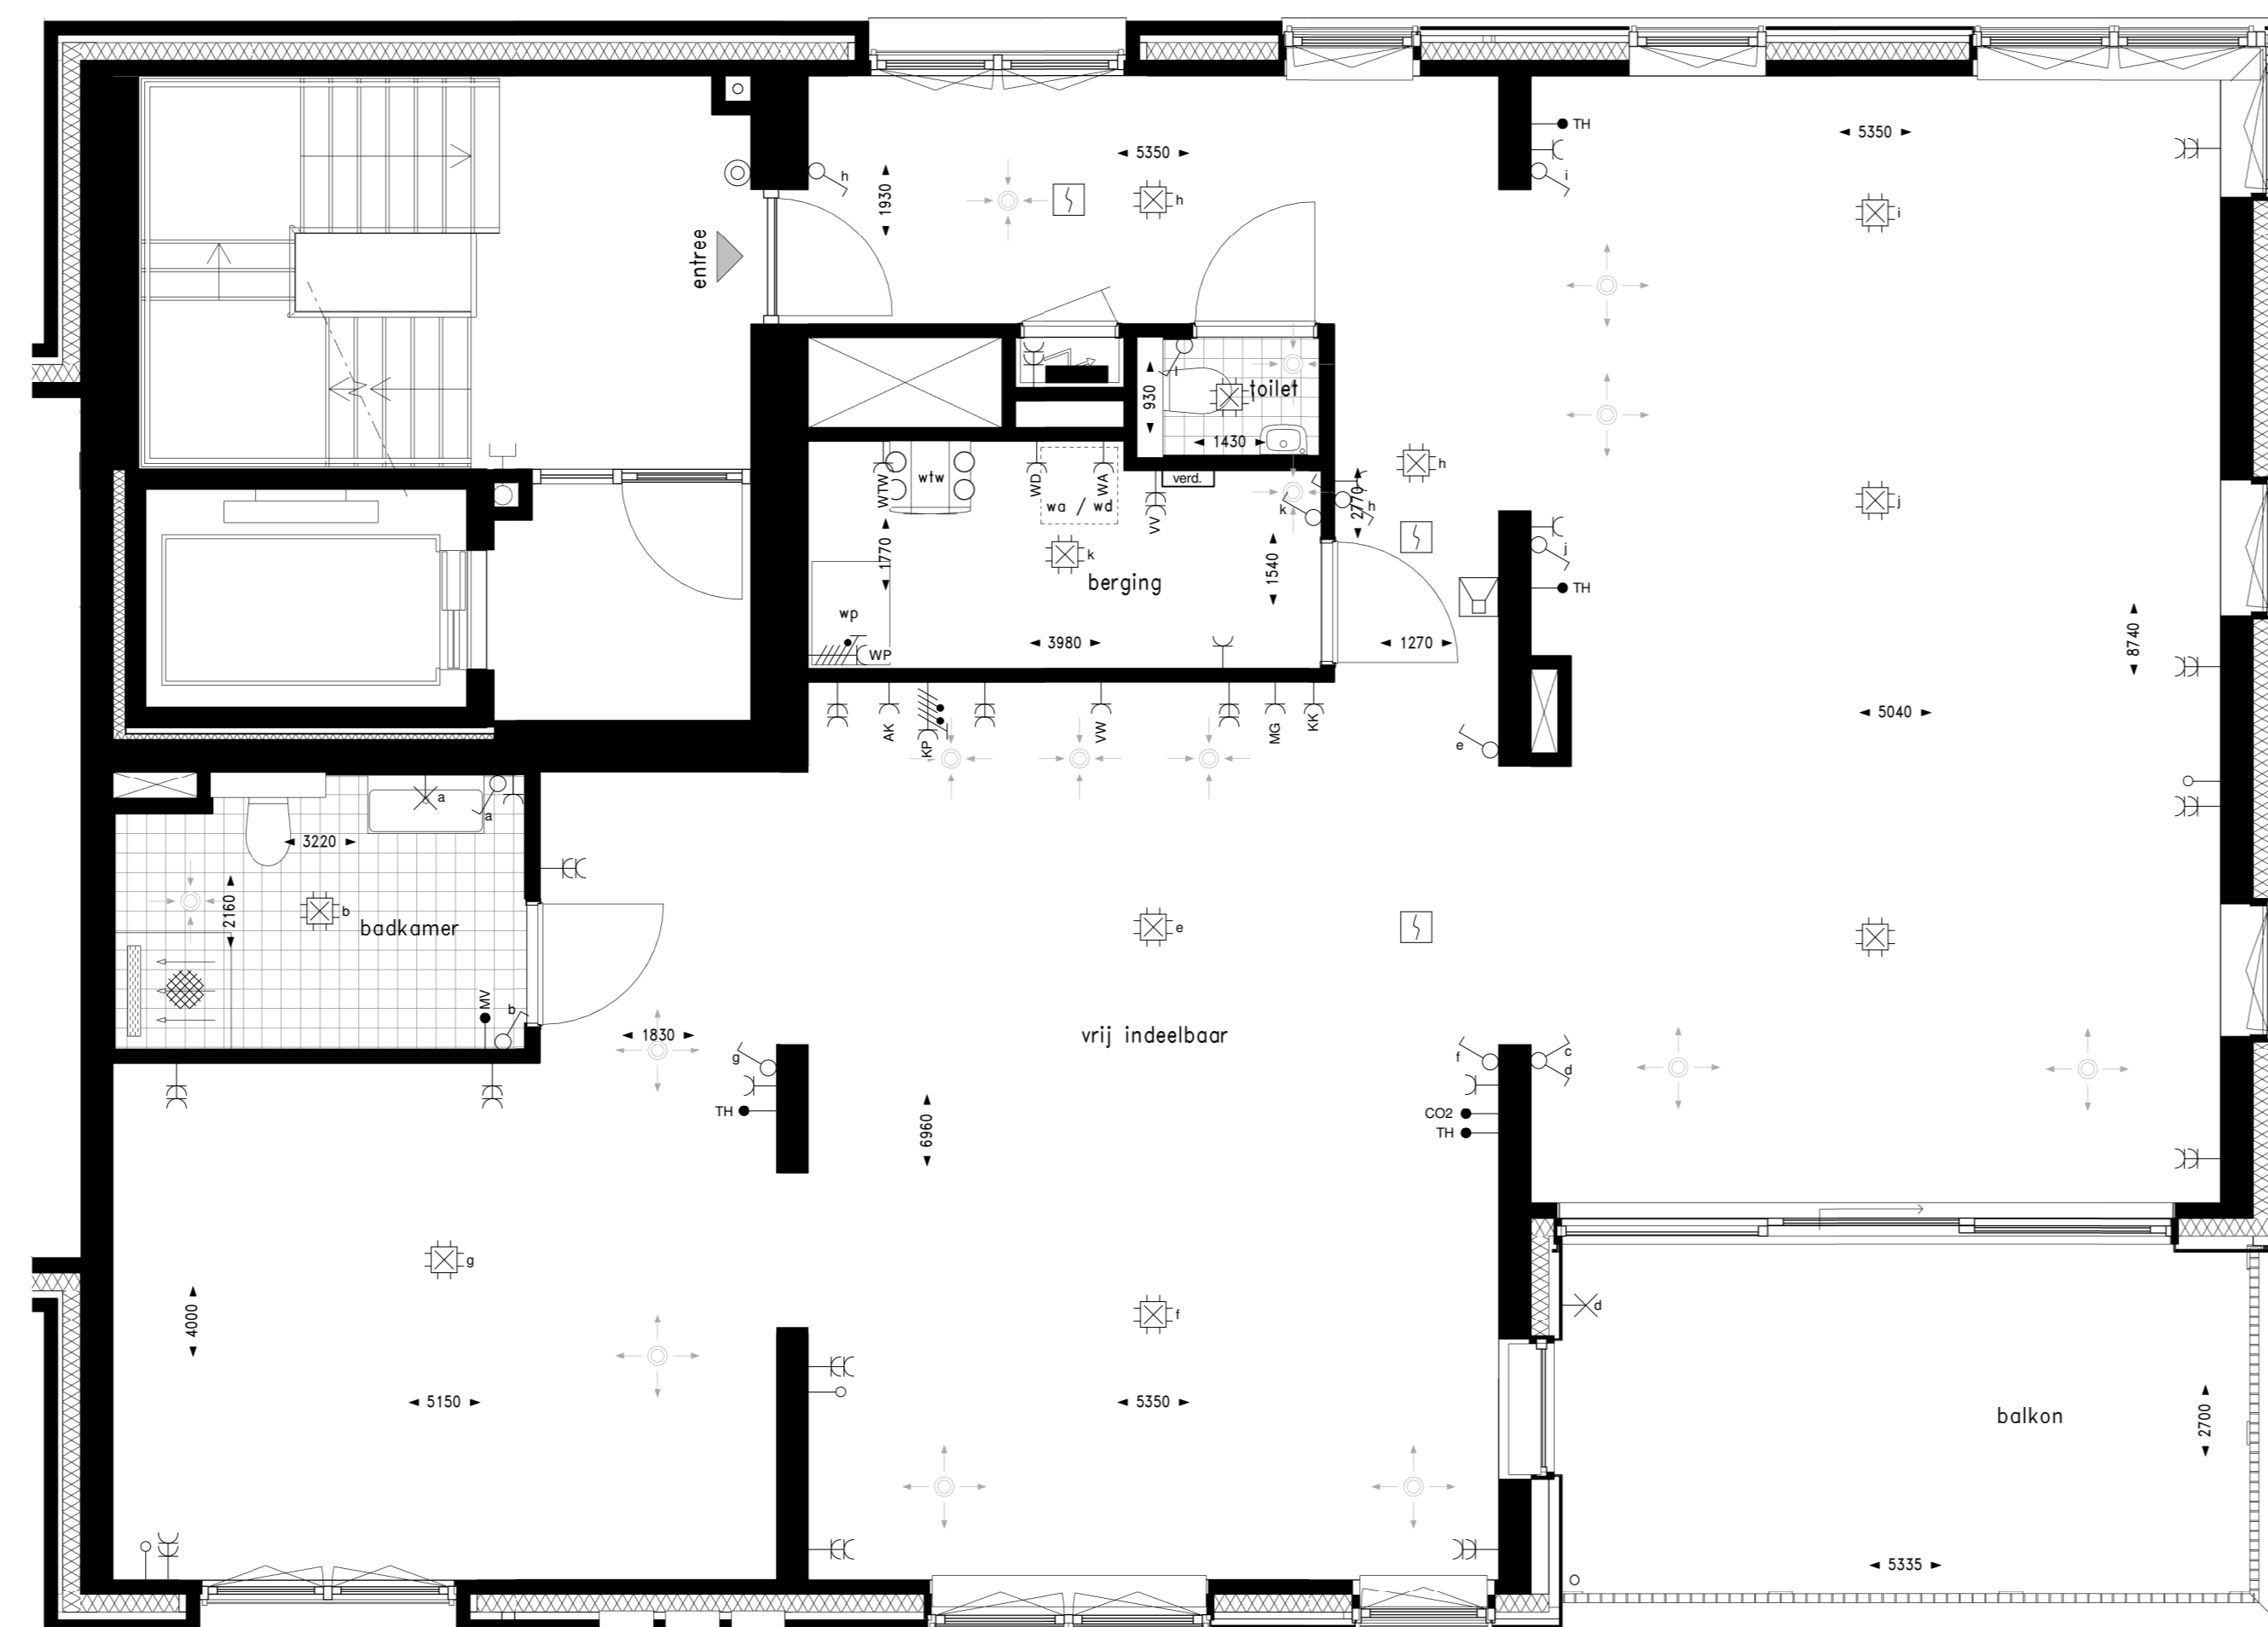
TH
5350
5350
h
1930
h
i
i
entree
toilet
930
1430
h
verd.
wtw
WTW
WD
WA
wa / wd
VV
k
2770
h
j
k
1770
berging
1540
j
TH
wp
WP
3980
1270
8740
5040
AK
KP
VW
MG
KK
e
a
a
3220
2160
b
badkamer
e
MV
b
1830
vrij indeelbaar
g
f
c
d
TH
CO2
TH
6960
g
d
4000
f
5150
5350
balkon
2700
5335